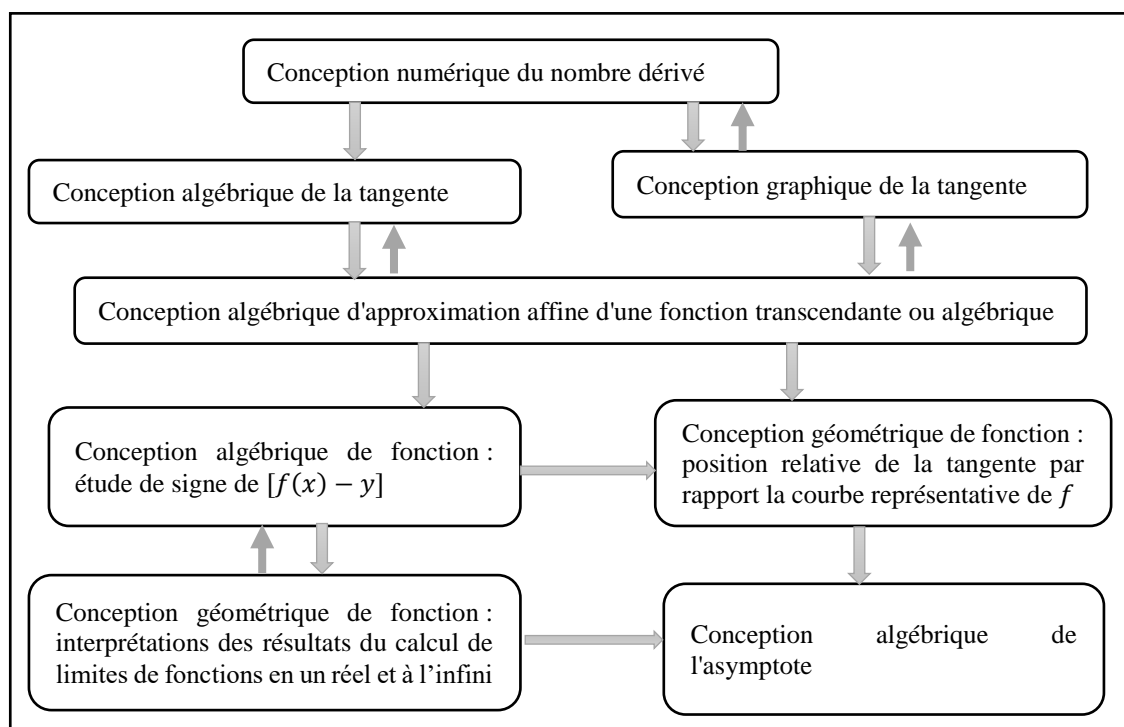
Conception numérique du nombre dérivé

Conception algébrique de la tangente

Conception graphique de la tangente

Conception algébrique d'approximation affine d'une fonction transcendante ou algébrique

Conception algébrique de fonction : étude de signe de $[f(x) - y]$

Conception géométrique de fonction : position relative de la tangente par rapport la courbe représentative de $f$

Conception géométrique de fonction : interprétations des résultats du calcul de limites de fonctions en un réel et à l'infini

Conception algébrique de l'asymptote